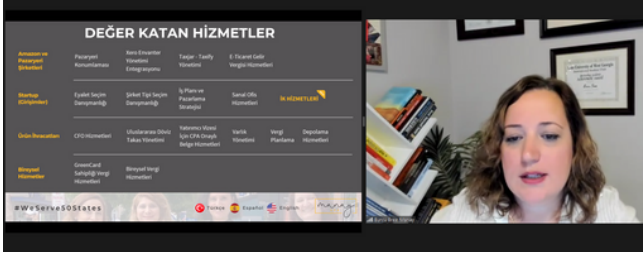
DEĞER KATAN HİZMETLER

| Amazon ve Pazaryeri Şirketleri | Pazaryeri Konumlanması | Kero Envanter Yönetimi Entegrasyonu | Taxjar - Taxify Yönetimi | E-Ticaret Gelir Vergisi Hizmetleri | |
|---|---|---|---|---|---|
| Startup (Girişimler) | Eyalet Seçim Danışmanlığı | Şirket Tipi Seçim Danışmanlığı | İş Planı ve Pazarlama Stratejisi | Sanal Ofis Hizmetleri | İK HİZMETLERİ |
| Ürün Relocation | CFO Hizmetleri | Uluslararası Döviz Takas Yönetimi | Yabancı Vizesi İçin CPA Onaylı Belge Hizmetleri | Varlık Yönetimi | Vergi Planlama | Depolama Hizmetleri |
| Bireysel Hizmetler | GreenCard Sahipliği Vergi Hizmetleri | Bireysel Vergi Hizmetleri | | | |

#WeServe50States

Türkçe Español English

Burcu Kılıç Güçlü